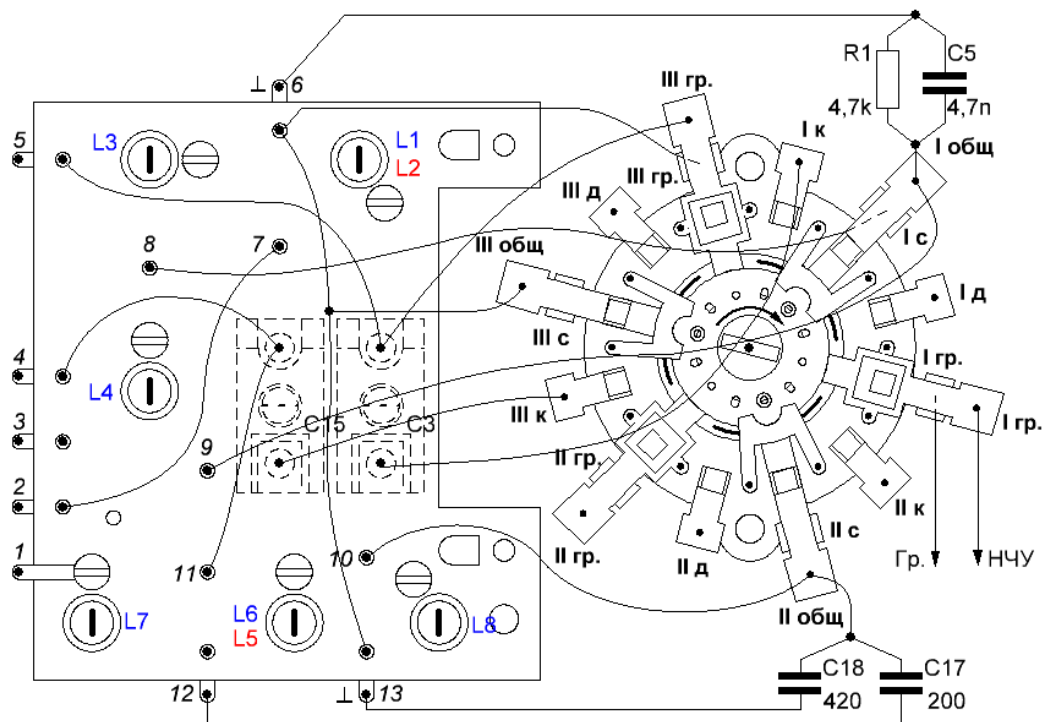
⊥ 6
R1
4,7k
C5
4,7n
5
L3
L1
L2
III гр.
I к
I общ
III гр.
III д
8
7
III общ
I с
I д
4
L4
III с
I гр.
3
C15
C3
III к
I гр.
9
II гр.
2
II к
1
11
10
II гр.
II с
II д
Гр.
НЧУ
L7
L6
L5
L8
II общ
C18
420
C17
200
12
⊥ 13